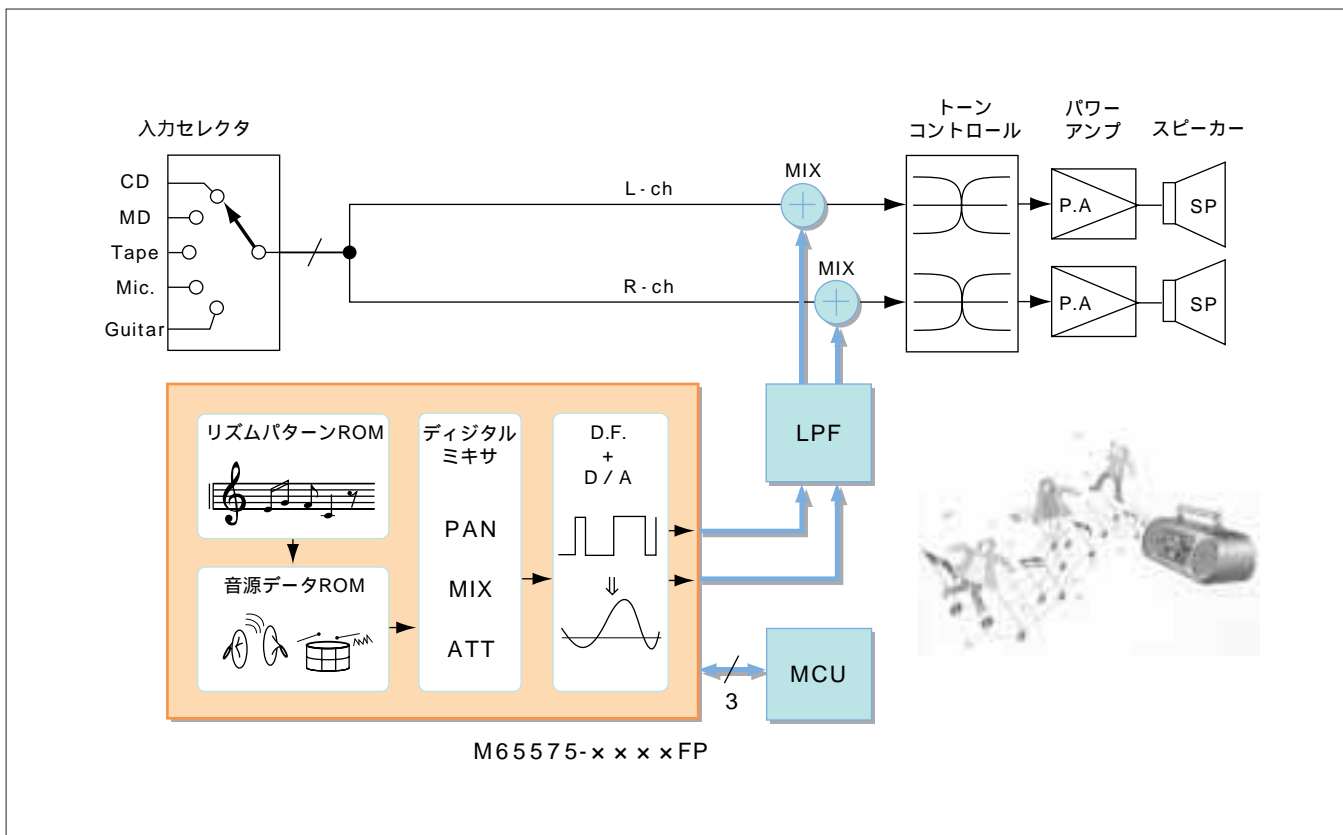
入力セレクタ

CD
MD
Tape
Mic.
Guitar

L-ch
R-ch

MIX
MIX

トーン
コントロール

パワー
アンプ

スピーカー

P.A
P.A
SP
SP

リズムパターンROM

音源データROM

ディジタル
ミキサ

PAN
MIX
ATT

D.F.
+
D / A

⇓

LPF

MCU

3

M65575-×××FP